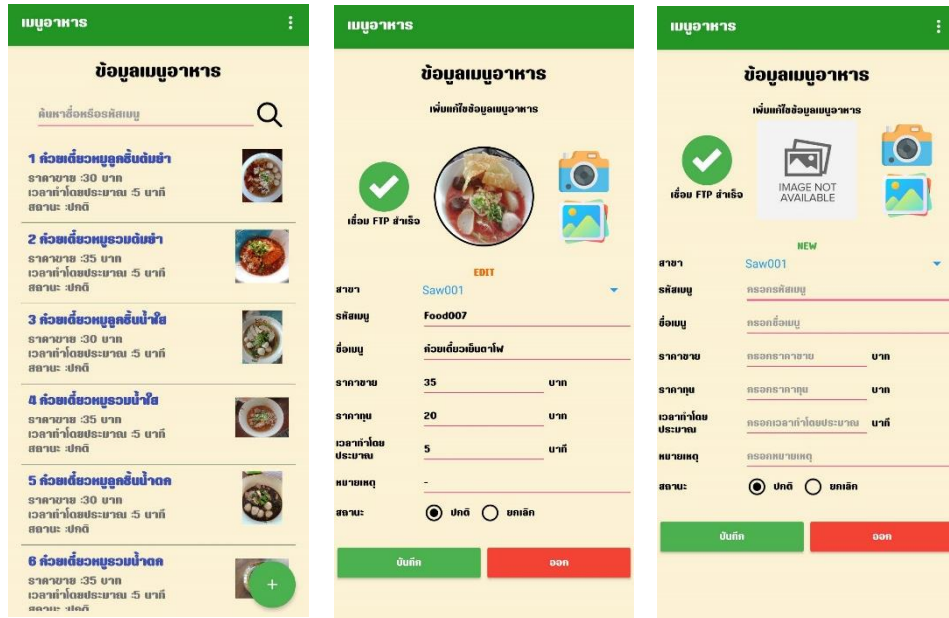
เมนูอาหาร

ข้อมูลเมนูอาหาร

ค้นหาชื่อหรือรหัสเมนู

1 ก๋วยเตี๋ยวหมูลูกชิ้นต้มยำ
ราคาขาย :30 บาท
เวลาทำโดยประมาณ :5 นาที
สถานะ :ปกติ

2 ก๋วยเตี๋ยวหมูรวมต้มยำ
ราคาขาย :35 บาท
เวลาทำโดยประมาณ :5 นาที
สถานะ :ปกติ

3 ก๋วยเตี๋ยวหมูลูกชิ้นน้ำใส
ราคาขาย :30 บาท
เวลาทำโดยประมาณ :5 นาที
สถานะ :ปกติ

4 ก๋วยเตี๋ยวหมูรวมน้ำใส
ราคาขาย :35 บาท
เวลาทำโดยประมาณ :5 นาที
สถานะ :ปกติ

5 ก๋วยเตี๋ยวหมูลูกชิ้นน้ำตก
ราคาขาย :30 บาท
เวลาทำโดยประมาณ :5 นาที
สถานะ :ปกติ

6 ก๋วยเตี๋ยวหมูรวมน้ำตก
ราคาขาย :35 บาท
เวลาทำโดยประมาณ :5 นาที
สถานะ :ปกติ

+

เมนูอาหาร

ข้อมูลเมนูอาหาร

เพิ่มแก้ไขข้อมูลเมนูอาหาร

เชื่อม FTP สำเร็จ

EDIT

สาขา Saw001
รหัสเมนู Food007
ชื่อเมนู ก๋วยเตี๋ยวเย็นตาโฟ
ราคาขาย 35 บาท
ราคาทุน 20 บาท
เวลาทำโดยประมาณ 5 นาที
หมายเหตุ -
สถานะ ปกติ ยกเลิก

บันทึก ออก

เมนูอาหาร

ข้อมูลเมนูอาหาร

เพิ่มแก้ไขข้อมูลเมนูอาหาร

เชื่อม FTP สำเร็จ

IMAGE NOT AVAILABLE

NEW

สาขา Saw001
รหัสเมนู กรอกรหัสเมนู
ชื่อเมนู กรอกชื่อเมนู
ราคาขาย กรอกราคาขาย บาท
ราคาทุน กรอกราคาทุน บาท
เวลาทำโดยประมาณ กรอกเวลาทำโดยประมาณ นาที
หมายเหตุ กรอกหมายเหตุ
สถานะ ปกติ ยกเลิก

บันทึก ออก